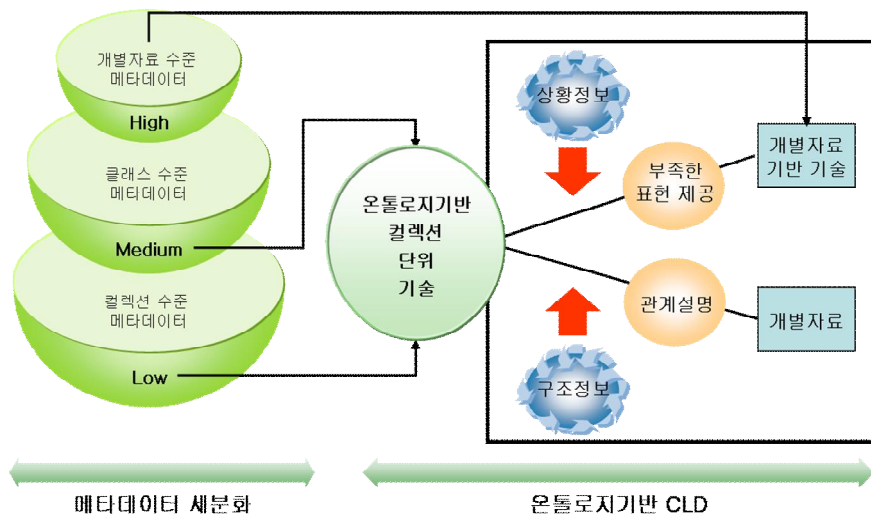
개별자료 수준
메타데이터
High

클래스 수준
메티데이터
Medium

컬렉션 수준
메타데이터
Low

온톨로지기반
컬렉션
단위
기술

상황정보

부족한
표현 제공

개별자료
기반 기술

관계설명

개별자료

구조정보

메타데이터 세분화

온톨로지기반 CLD